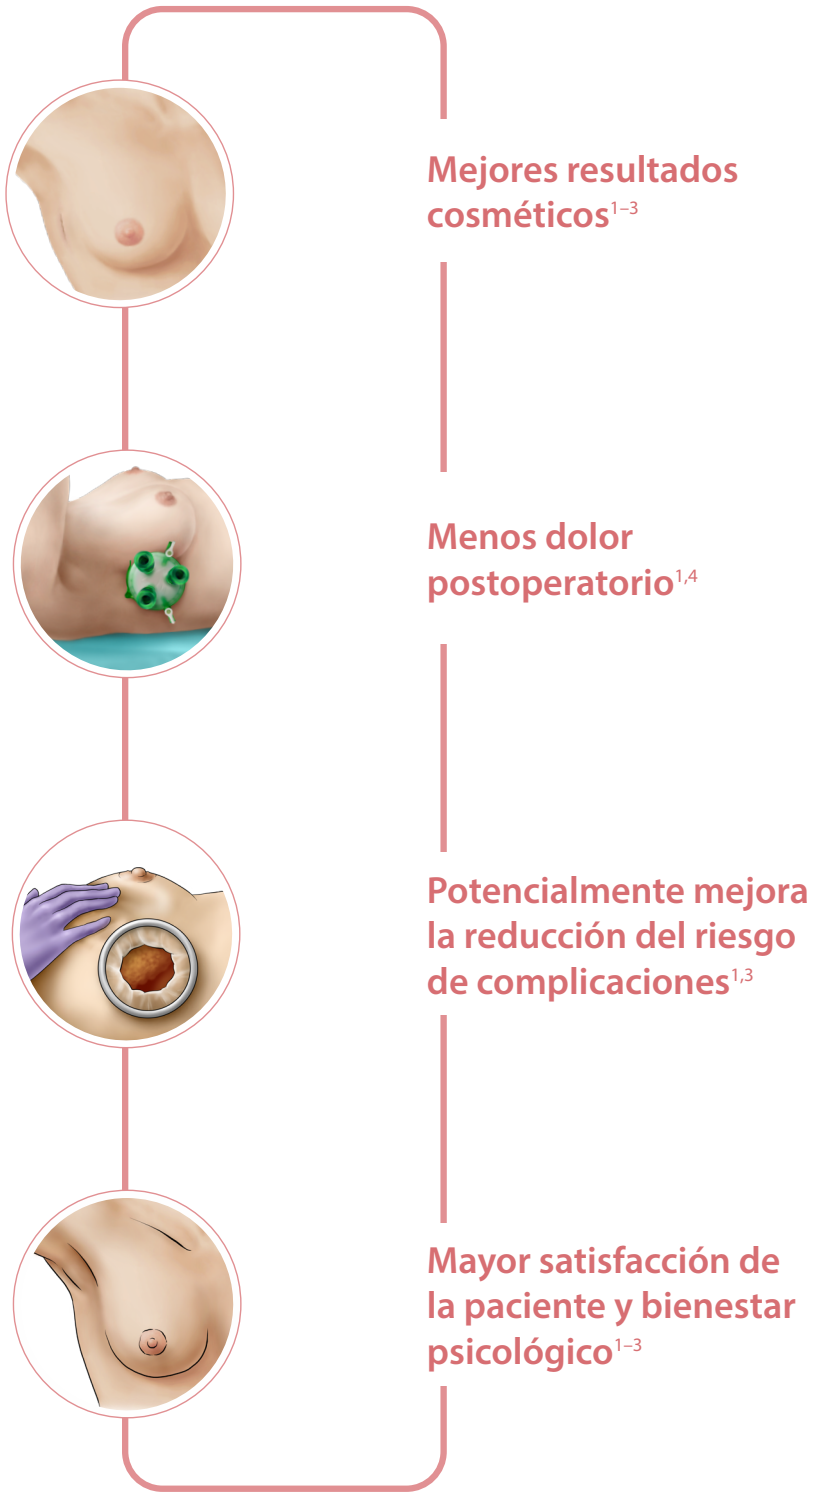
Mejores resultados cosméticos$^{1–3}$

Menos dolor postoperatorio$^{1,4}$

Potencialmente mejora la reducción del riesgo de complicaciones$^{1,3}$

Mayor satisfacción de la paciente y bienestar psicológico$^{1–3}$